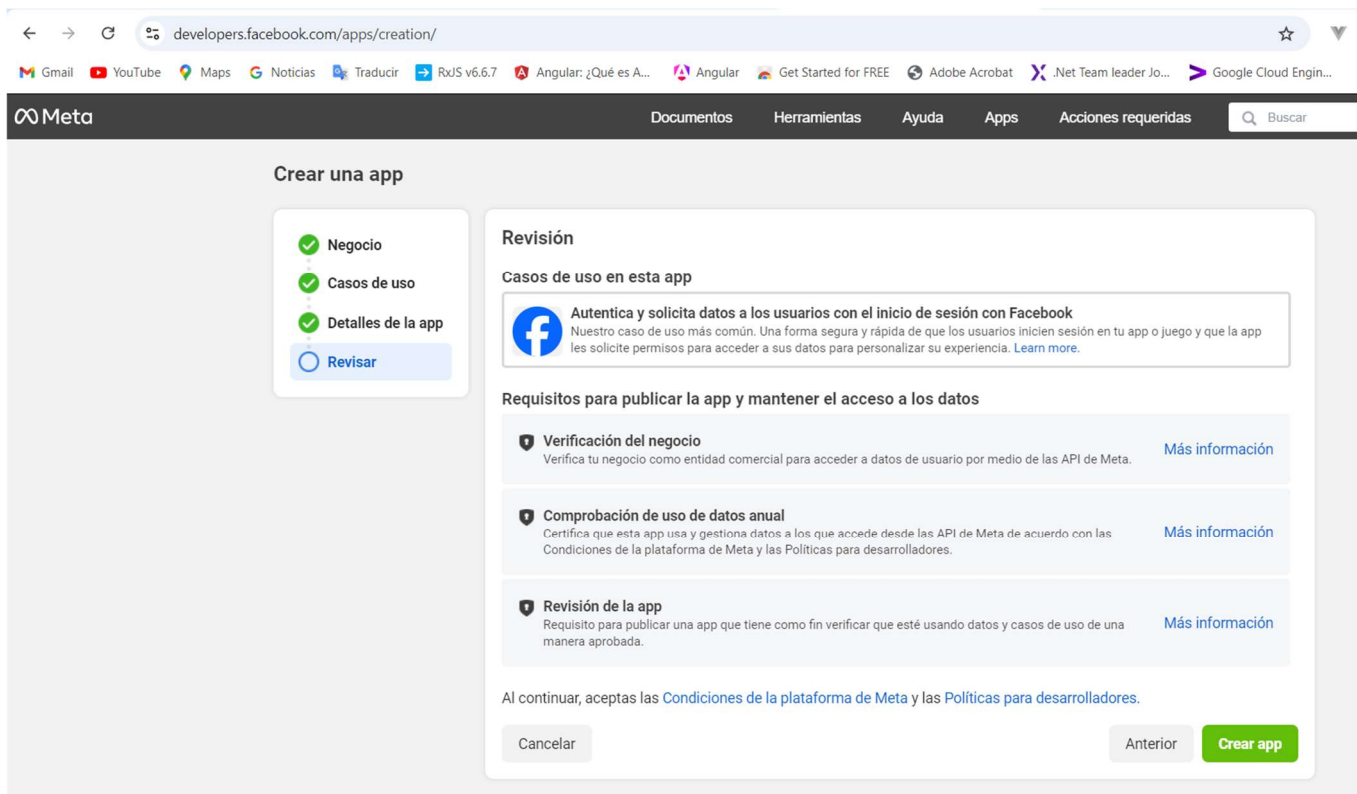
developers.facebook.com/apps/creation/

Gmail YouTube Maps Noticias Traducir RxJS v6.6.7 Angular: ¿Qué es A... Angular Get Started for FREE Adobe Acrobat .Net Team leader Jo... Google Cloud Engin...

Meta

Documentos Herramientas Ayuda Apps Acciones requeridas Buscar

Crear una app

Negocio
Casos de uso
Detalles de la app
Revisar

Revisión

Casos de uso en esta app

Autentica y solicita datos a los usuarios con el inicio de sesión con Facebook
Nuestro caso de uso más común. Una forma segura y rápida de que los usuarios inicien sesión en tu app o juego y que la app les solicite permisos para acceder a sus datos para personalizar su experiencia. Learn more.

Requisitos para publicar la app y mantener el acceso a los datos

Verificación del negocio
Verifica tu negocio como entidad comercial para acceder a datos de usuario por medio de las API de Meta.
Más información

Comprobación de uso de datos anual
Certifica que esta app usa y gestiona datos a los que accede desde las API de Meta de acuerdo con las Condiciones de la plataforma de Meta y las Políticas para desarrolladores.
Más información

Revisión de la app
Requisito para publicar una app que tiene como fin verificar que esté usando datos y casos de uso de una manera aprobada.
Más información

Al continuar, aceptas las Condiciones de la plataforma de Meta y las Políticas para desarrolladores.

Cancelar
Anterior
Crear app